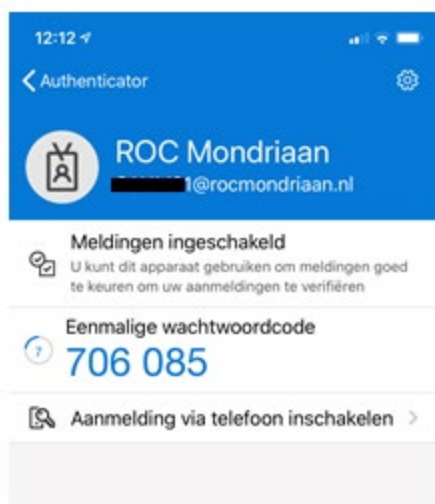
12:12

Authenticator

ROC Mondriaan
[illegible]1@rocmondriaan.nl

Meldingen ingeschakeld
U kunt dit apparaat gebruiken om meldingen goed te keuren om uw aanmeldingen te verifiëren

Eenmalige wachtwoordcode
706 085

Aanmelding via telefoon inschakelen